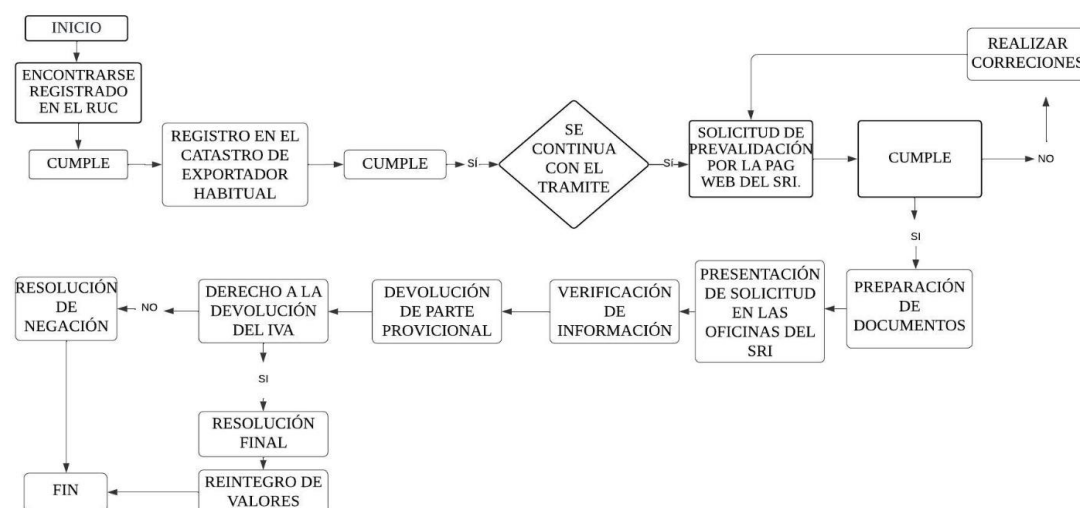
INICIO

ENCONTRARSE REGISTRADO EN EL RUC

CUMPLE

REGISTRO EN EL CATASTRO DE EXPORTADOR HABITUAL

CUMPLE

SÍ

SE CONTINUA CON EL TRAMITE

SÍ

SOLICITUD DE PREVALIDACIÓN POR LA PAG WEB DEL SRI.

REALIZAR CORRECIONES

CUMPLE

NO

SI

PREPARACIÓN DE DOCUMENTOS

PRESENTACIÓN DE SOLICITUD EN LAS OFICINAS DEL SRI

VERIFICACIÓN DE INFORMACIÓN

DEVOLUCIÓN DE PARTE PROVICIONAL

DERECHO A LA DEVOLUCIÓN DEL IVA

NO

RESOLUCIÓN DE NEGACIÓN

SI

RESOLUCIÓN FINAL

REINTEGRO DE VALORES

FIN